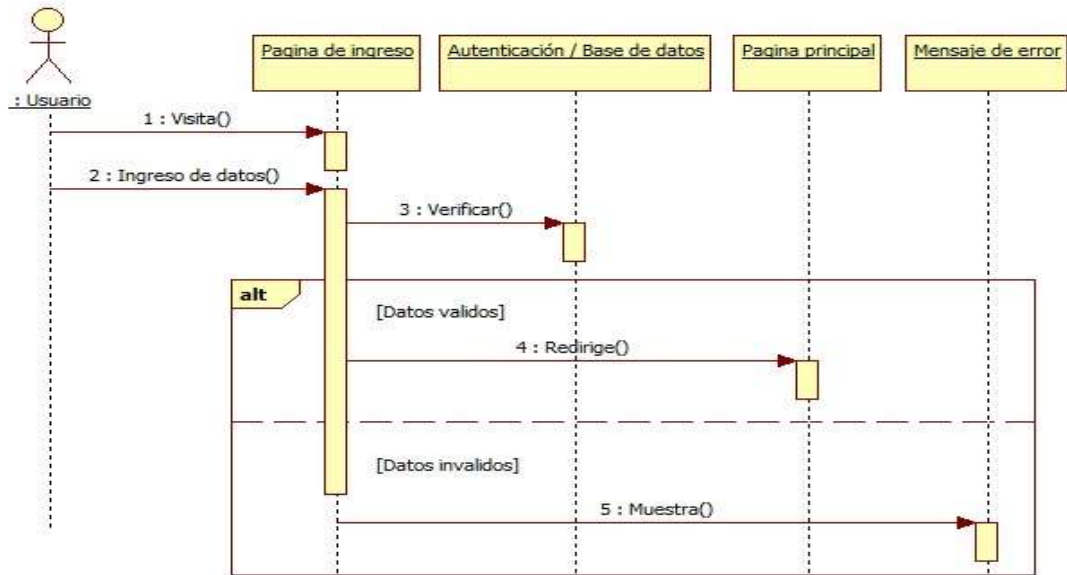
: Usuario

Pagina de ingreso

Autenticación / Base de datos

Pagina principal

Mensaje de error

1 : Visita()

2 : Ingreso de datos()

3 : Verificar()

alt

[Datos validos]

4 : Redirige()

[Datos invalidos]

5 : Muestra()